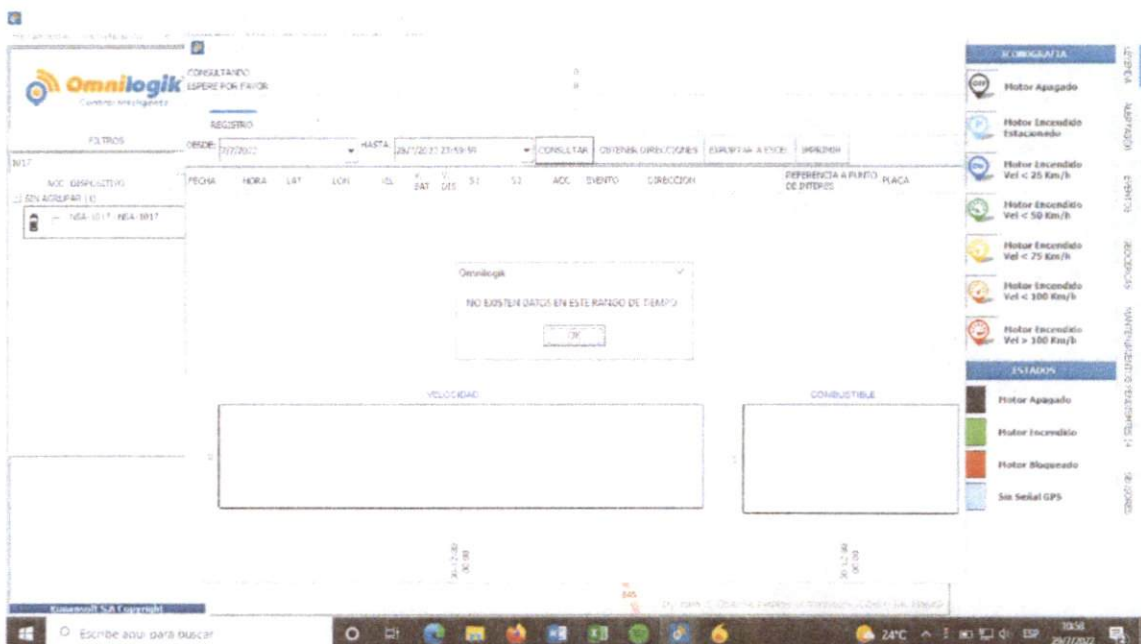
Omnilogik
Control Inteligente

CONSULTANDO
ESPERE POR FAVOR

REGISTRO

FILTROS
DESDE 7/7/2022
HASTA 29/7/2022 23:59:59
CONSULTAR
OBTENER DIRECCIONES
EXPORTAR A EXCEL
IMPRIMIR

NSA-1017

ACC DISPOSITIVO
SIN AGRUPAR (1)
NSA-1017 : NSA-1017

FECHA HORA LAT LON VEL # SAT # DIS S1 S2 ACC EVENTO DIRECCION REFERENCIA A PUNTO DE INTERES PLACA

Omnilogik
NO EXISTEN DATOS EN ESTE RANGO DE TIEMPO
OK

VELOCIDAD
COMBUSTIBLE

Ecuasoft S.A Copyright

ICONOGRAFIA
Motor Apagado
Motor Encendido Estacionado
Motor Encendido Vel < 25 Km/h
Motor Encendido Vel < 50 Km/h
Motor Encendido Vel < 75 Km/h
Motor Encendido Vel < 100 Km/h
Motor Encendido Vel > 100 Km/h

ESTADOS
Motor Apagado
Motor Encendido
Motor Bloqueado
Sin Señal GPS

LEYENDA
RASTREO
EVENTOS
GEOCERCAS
MANTENIMIENTO/EVENTOS
SEGUROS

Escribe aquí para buscar
24°C ESP 10:58 29/7/2022